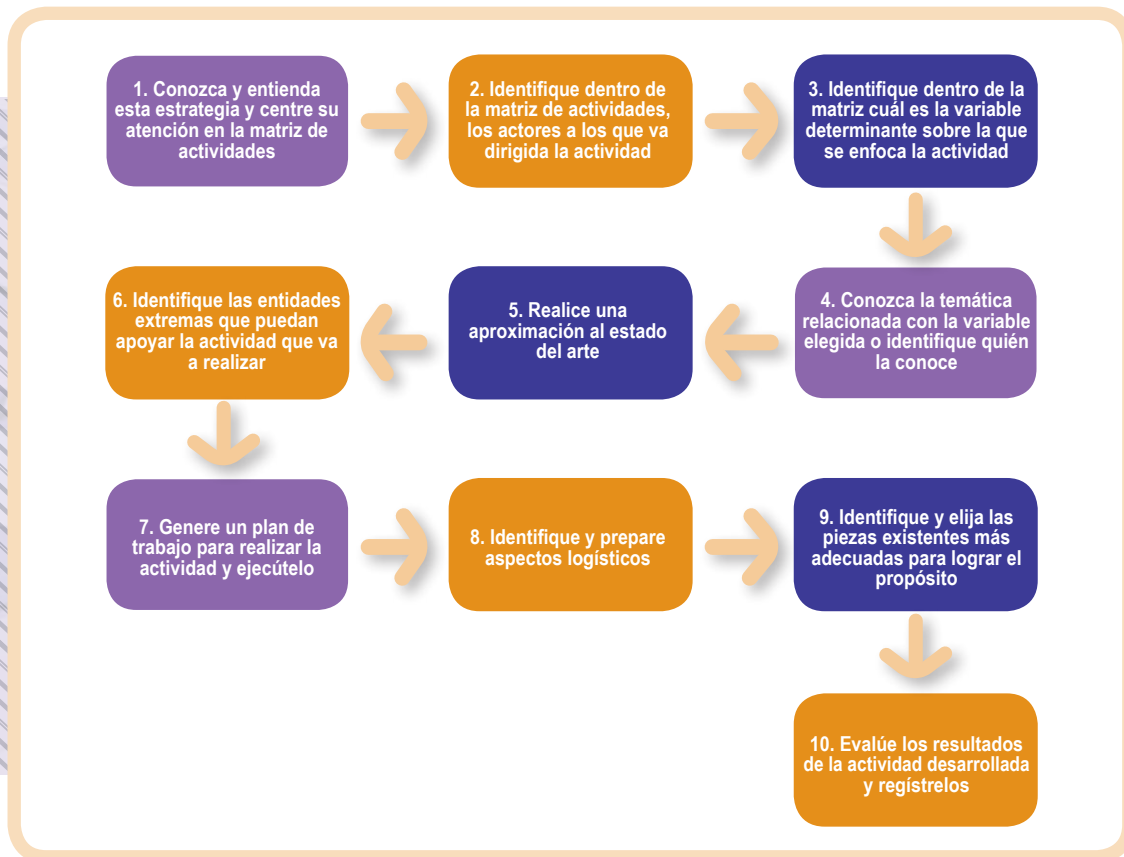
1. Conozca y entienda esta estrategia y centre su atención en la matriz de actividades

2. Identifique dentro de la matriz de actividades, los actores a los que va dirigida la actividad

3. Identifique dentro de la matriz cuál es la variable determinante sobre la que se enfoca la actividad

4. Conozca la temática relacionada con la variable elegida o identifique quién la conoce

5. Realice una aproximación al estado del arte

6. Identifique las entidades extremas que puedan apoyar la actividad que va a realizar

7. Genere un plan de trabajo para realizar la actividad y ejecútelo

8. Identifique y prepare aspectos logísticos

9. Identifique y elija las piezas existentes más adecuadas para lograr el propósito

10. Evalúe los resultados de la actividad desarrollada y regístrelos